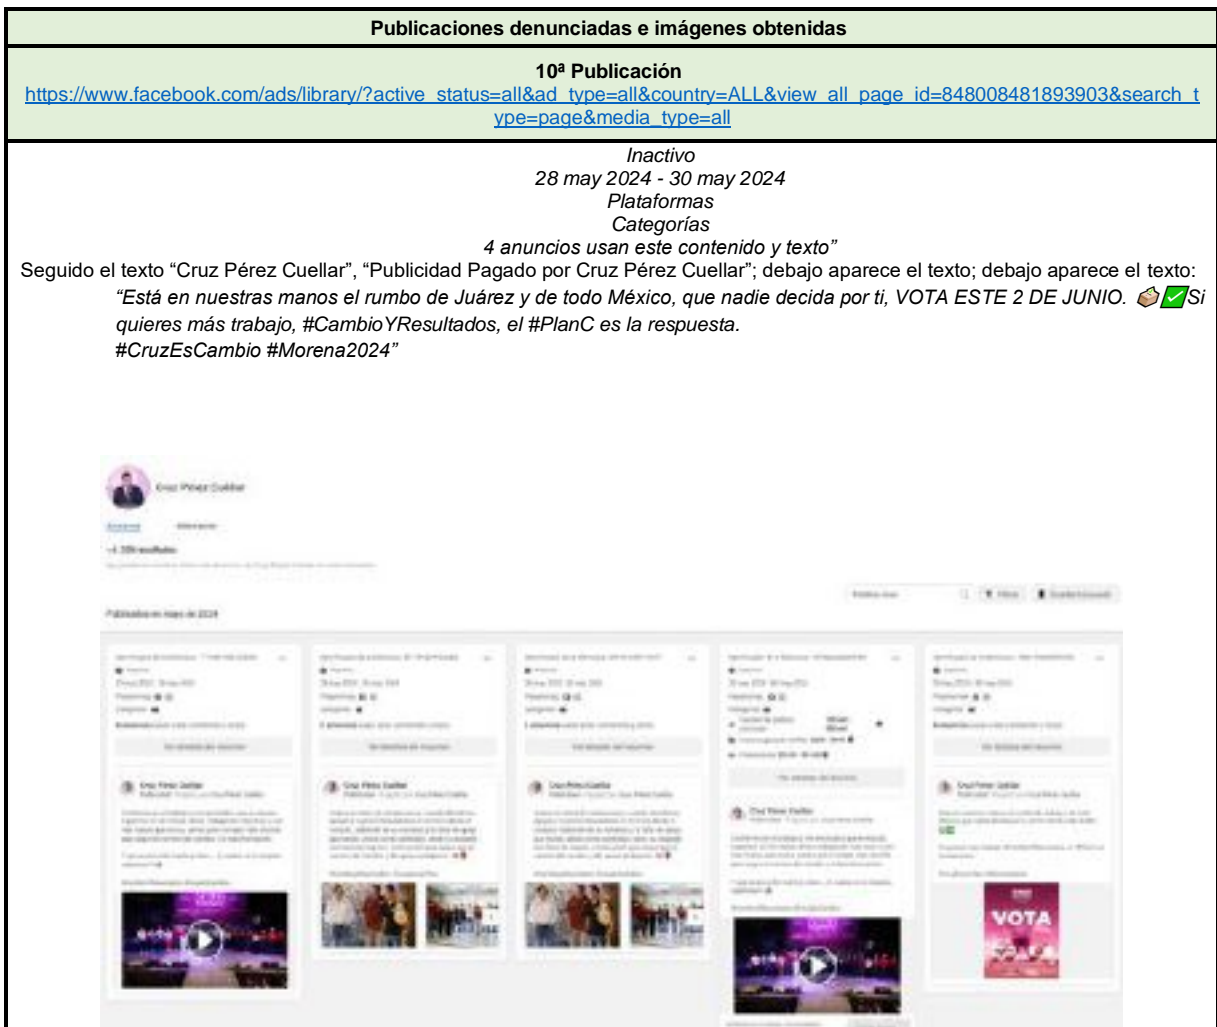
Publicaciones denunciadas e imágenes obtenidas

10ª Publicación
https://www.facebook.com/ads/library/?active_status=all&ad_type=all&country=ALL&view_all_page_id=848008481893903&search_type=page&media_type=all

Inactivo
28 may 2024 - 30 may 2024
Plataformas
Categorías
4 anuncios usan este contenido y texto"

Seguido el texto "Cruz Pérez Cuellar", "Publicidad Pagado por Cruz Pérez Cuellar"; debajo aparece el texto; debajo aparece el texto:

"Está en nuestras manos el rumbo de Juárez y de todo México, que nadie decida por ti, VOTA ESTE 2 DE JUNIO. 🗳✅Si quieres más trabajo, #CambioYResultados, el #PlanC es la respuesta.
#CruzEsCambio #Morena2024"

Cruz Pérez Cuellar

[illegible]

VOTA